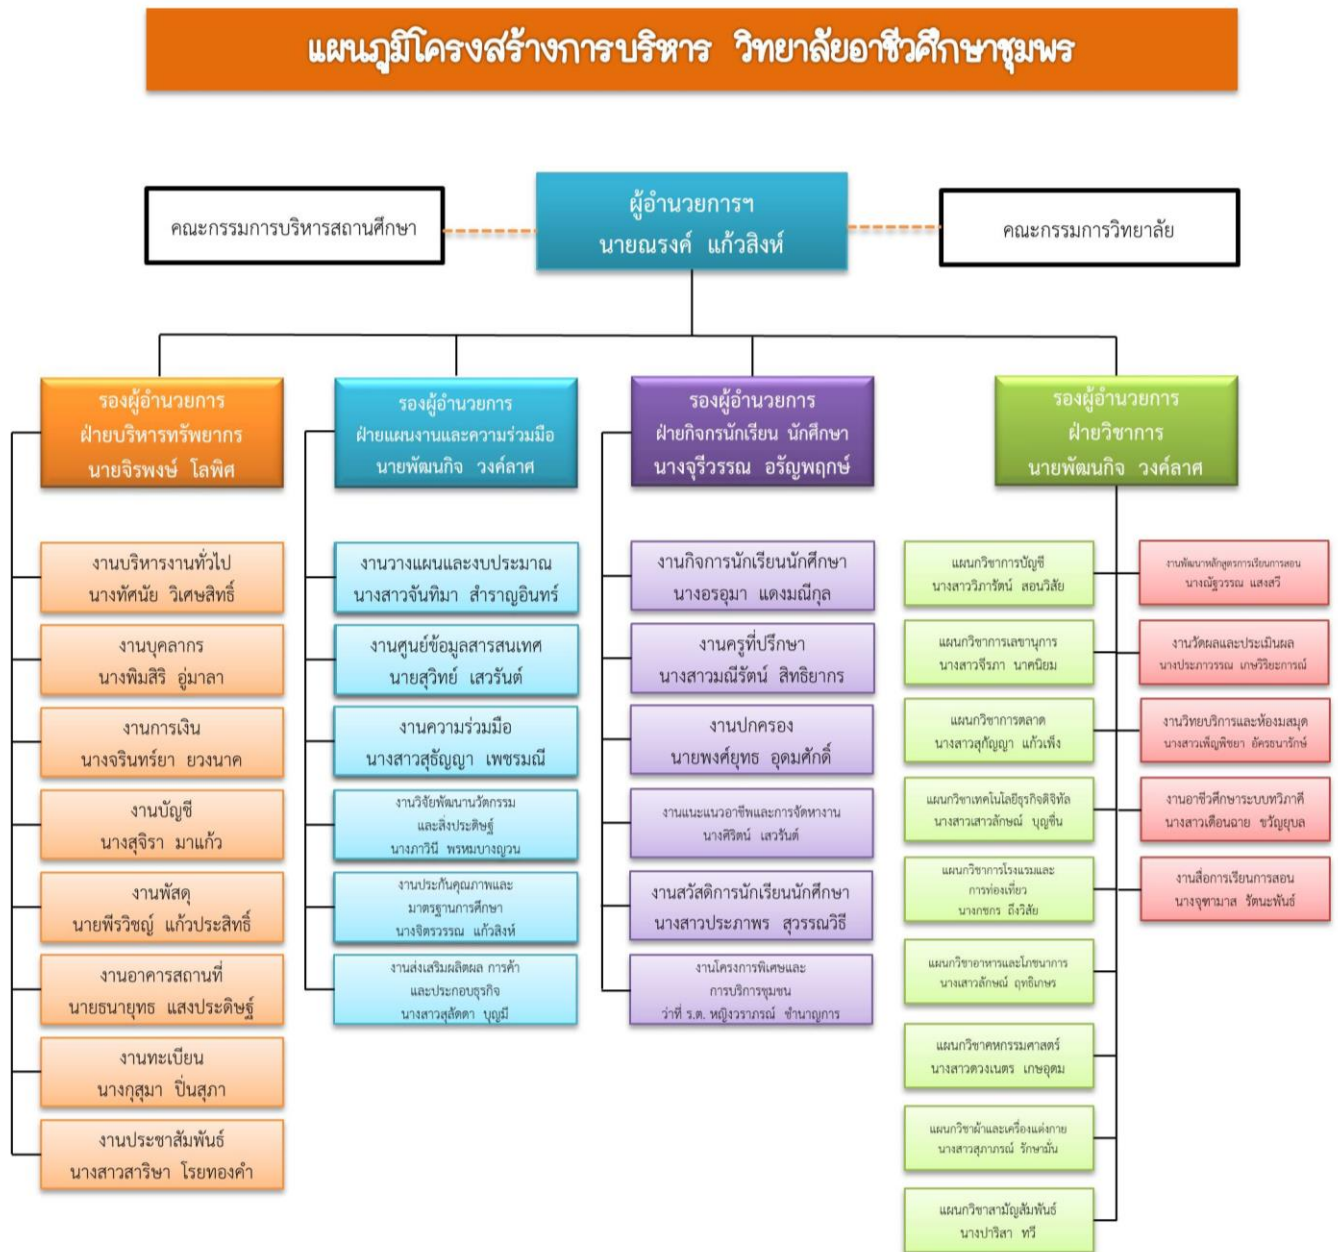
แผนภูมิโครงสร้างการบริหาร วิทยาลัยอาชีวศึกษาชุมพร

คณะกรรมการบริหารสถานศึกษา

ผู้อำนวยการฯ
นายณรงค์ แก้วสิงห์

คณะกรรมการวิทยาลัย

รองผู้อำนวยการ
ฝ่ายบริหารทรัพยากร
นายจิรพงษ์ โลพิศ

งานบริหารงานทั่วไป
นางทัศนัย วิเศษสิทธิ์

งานบุคลากร
นางพิมสิริ อู่มาลา

งานการเงิน
นางจรินทร์ยา ยวงนาค

งานบัญชี
นางสุจิรา มาแก้ว

งานพัสดุ
นายพีรวิชญ์ แก้วประสิทธิ์

งานอาคารสถานที่
นายธนายุทธ แสงประดิษฐ์

งานทะเบียน
นางกุสุมา ปิ่นสุภา

งานประชาสัมพันธ์
นางสาวสาริษา โรยทองคำ

รองผู้อำนวยการ
ฝ่ายแผนงานและความร่วมมือ
นายพัฒนกิจ วงศ์ลาศ

งานวางแผนและงบประมาณ
นางสาวจันทิมา สำราญอินทร์

งานศูนย์ข้อมูลสารสนเทศ
นายสุวิทย์ เสวรันต์

งานความร่วมมือ
นางสาวสุธัญญา เพชรมณี

งานวิจัยพัฒนานวัตกรรม
และสิ่งประดิษฐ์
นางภาวินี พรหมบางญวน

งานประกันคุณภาพและ
มาตรฐานการศึกษา
นางจิตรวรรณ แก้วสิงห์

งานส่งเสริมผลิตผล การค้า
และประกอบธุรกิจ
นางสาวสุลัดดา บุญมี

รองผู้อำนวยการ
ฝ่ายกิจกรนักเรียน นักศึกษา
นางจุรีวรรณ อรัญพฤกษ์

งานกิจการนักเรียนนักศึกษา
นางอรอุมา แดงมณีกุล

งานครูที่ปรึกษา
นางสาวมณีรัตน์ สิทธิยากร

งานปกครอง
นายพงศ์ยุทธ อุดมศักดิ์

งานแนะแนวอาชีพและการจัดหางาน
นางศิรัตน์ เสวรันต์

งานสวัสดิการนักเรียนนักศึกษา
นางสาวประภาพร สุวรรณวิธี

งานโครงการพิเศษและ
การบริการชุมชน
ว่าที่ ร.ต. หญิงวราภรณ์ ชำนาญการ

รองผู้อำนวยการ
ฝ่ายวิชาการ
นายพัฒนกิจ วงศ์ลาศ

แผนกวิชาการบัญชี
นางสาววิภารัตน์ สอนวิสัย

แผนกวิชาการเลขานุการ
นางสาวจีรภา นาคนิยม

แผนกวิชาการตลาด
นางสาวสุกัญญา แก้วเพ็ง

แผนกวิชาเทคโนโลยีธุรกิจดิจิทัล
นางสาวเสาวลักษณ์ บุญชื่น

แผนกวิชาการโรงแรมและ
การท่องเที่ยว
นางเกยูร ถึงวิสัย

แผนกวิชาอาหารและโภชนาการ
นางสาวลักษณ์ ฤทธิเกษร

แผนกวิชาคหกรรมศาสตร์
นางสาวดวงเนตร เกษอุดม

แผนกวิชาผ้าและเครื่องแต่งกาย
นางสาวสุภาภรณ์ รักษามั่น

แผนกวิชาสามัญสัมพันธ์
นางปาริสา ทวี

งานพัฒนาหลักสูตรการเรียนการสอน
นางณัฐวรรณ แสงสวี

งานวัดผลและประเมินผล
นางประภาวรรณ เกษวิริยะการณ์

งานวิทยบริการและห้องสมุด
นางสาวเพ็ญพิชยา อัครธนารักษ์

งานอาชีวศึกษาระบบทวิภาคี
นางสาวเดือนฉาย ขวัญยุบล

งานสื่อการเรียนการสอน
นางจุฑามาส รัตนะพันธ์